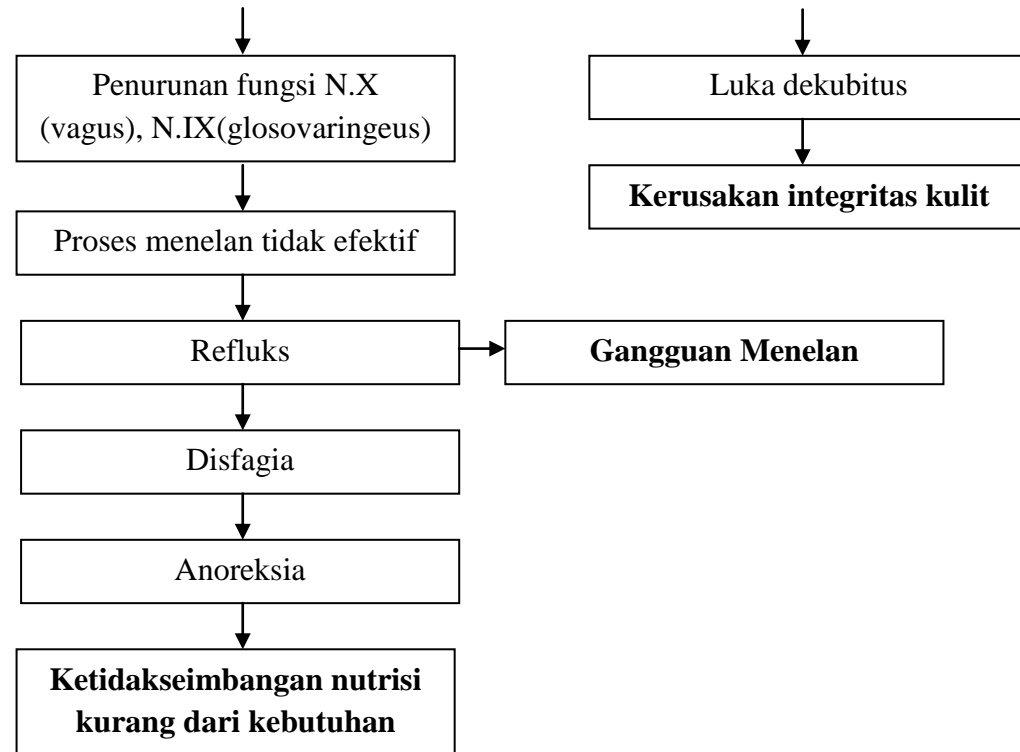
Penurunan fungsi N.X (vagus), N.IX(glosovaringeus)

Proses menelan tidak efektif

Refluks

Gangguan Menelan

Disfagia

Anoreksia

**Ketidakseimbangan nutrisi kurang dari kebutuhan**

Luka dekubitus

**Kerusakan integritas kulit**